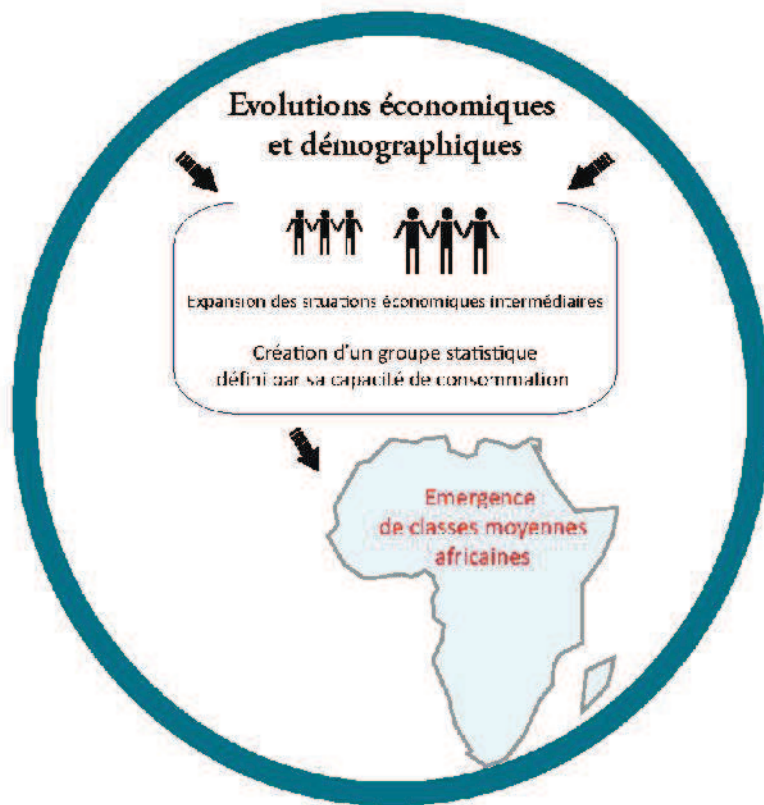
Evolutions économiques et démographiques

Expansion des situations économiques intermédiaires

Création d'un groupe statistique défini par sa capacité de consommation

Emergence de classes moyennes africaines